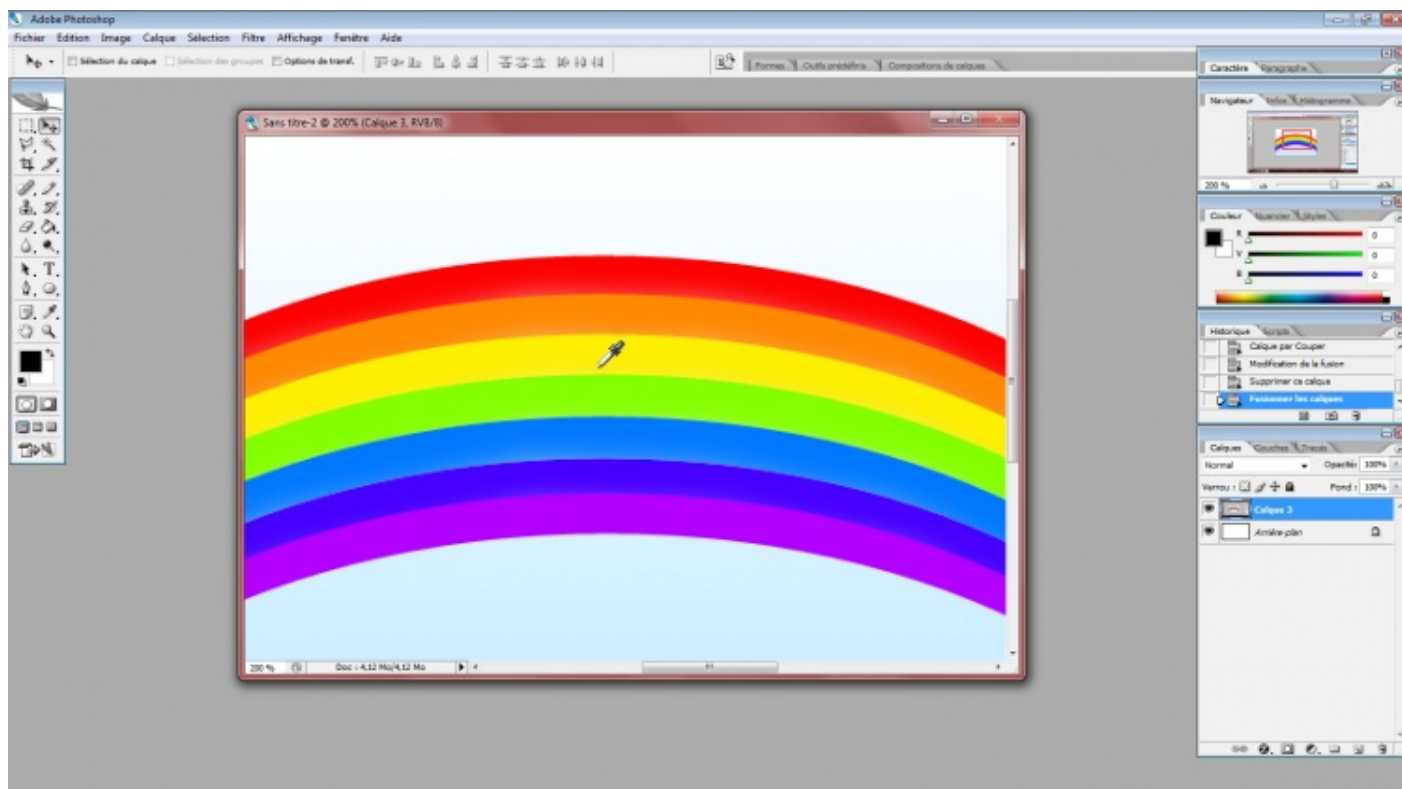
Adobe Photoshop

Fichier Edition Image Calque Sélection Filtre Affichage Fenêtre Aide

Sélection du calque Sélection des groupes Options de transf.

Formes Outils prédéfinis Compositions de calques

Sans titre-2 @ 200% (Calque 3, RVB/8)

200 % Doc : 4,12 Mo/4,12 Mo

Caractère Paragraphe

Navigateur Infos Histogramme

200 %

Couleur Nuancier Styles

R 0
V 0
B 0

Historique Scripts

Calque par Couper
Modification de la fusion
Supprimer ce calque
Fusionner les calques

Calques Couches Tracés

Normal Opacité: 100%

Verrou : Fond : 100%

Calque 3
Arrière-plan